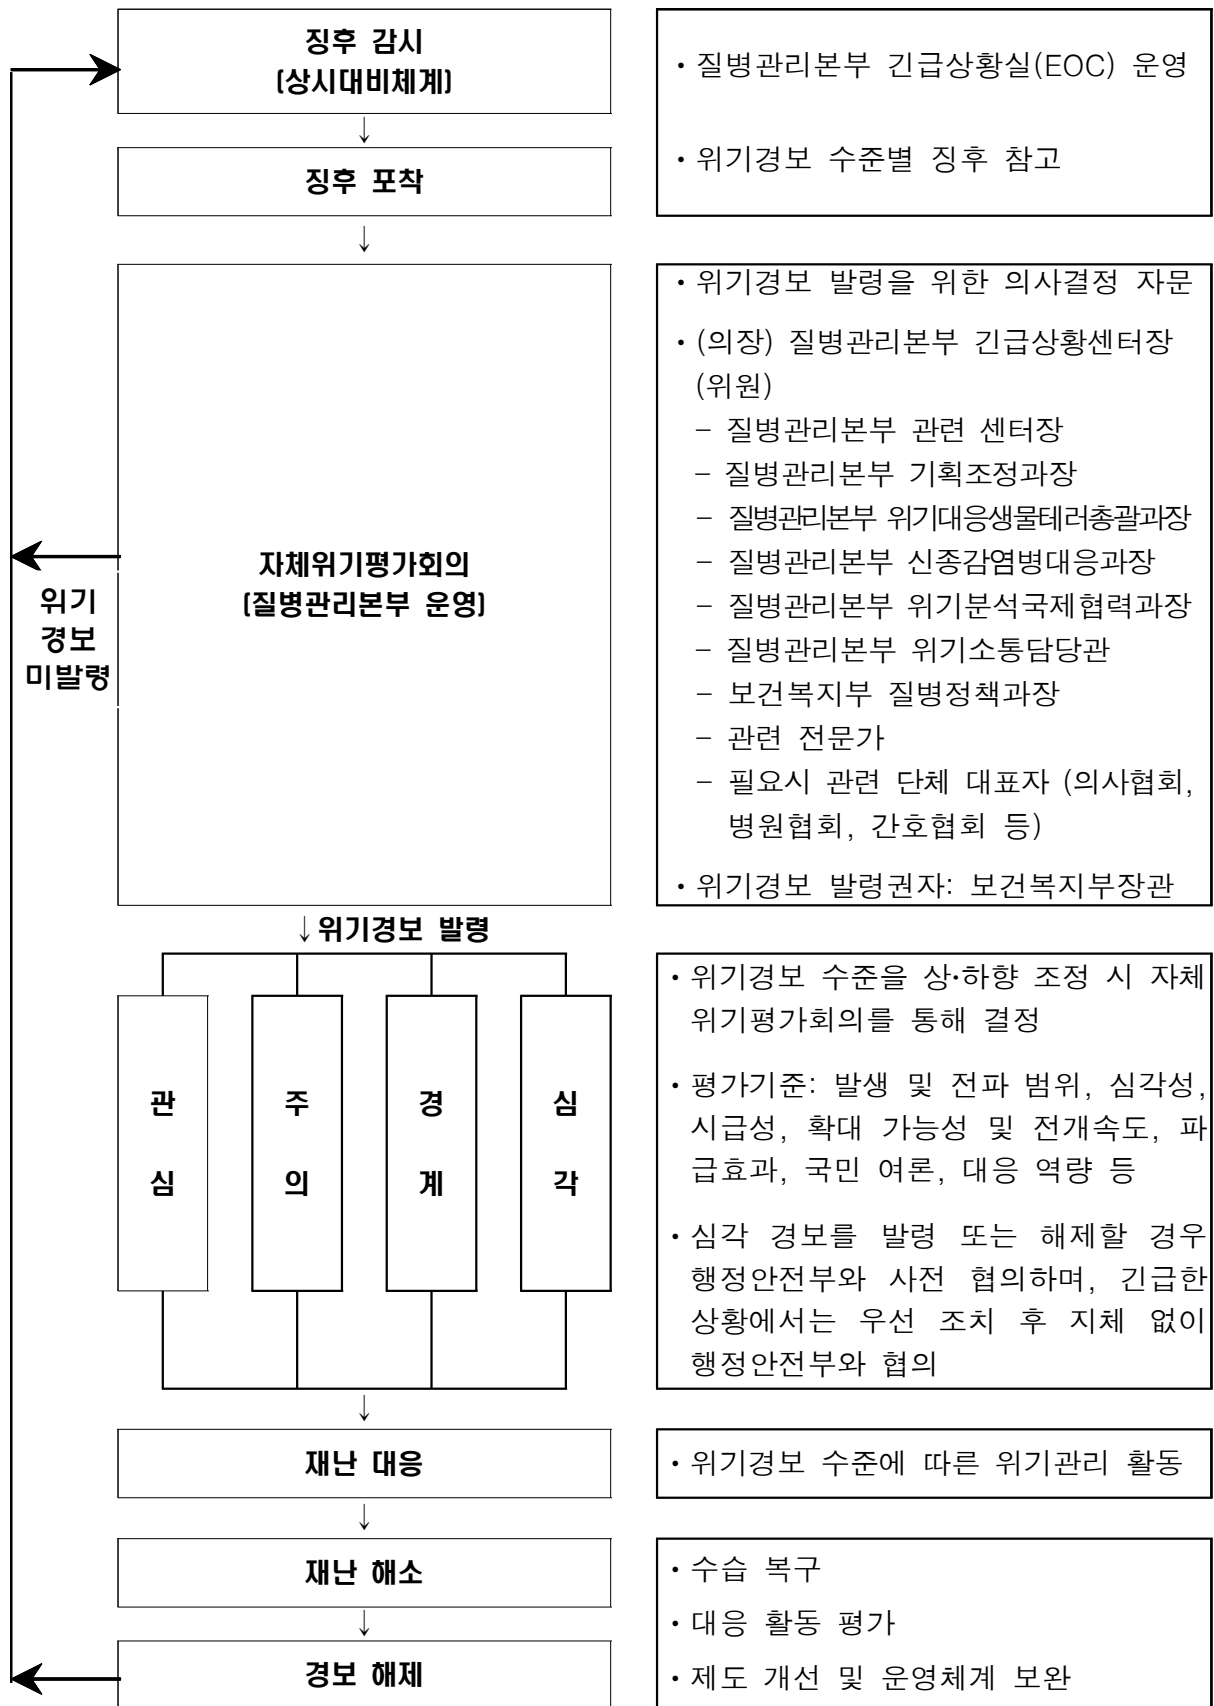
징후 감시
(상시대비체계)

• 질병관리본부 긴급상황실(EOC) 운영

• 위기경보 수준별 징후 참고

↓

징후 포착

↓

자체위기평가회의
(질병관리본부 운영)

• 위기경보 발령을 위한 의사결정 자문

• (의장) 질병관리본부 긴급상황센터장
(위원)
– 질병관리본부 관련 센터장
– 질병관리본부 기획조정과장
– 질병관리본부 위기대응생물테러총괄과장
– 질병관리본부 신종감염병대응과장
– 질병관리본부 위기분석국제협력과장
– 질병관리본부 위기소통담당관
– 보건복지부 질병정책과장
– 관련 전문가
– 필요시 관련 단체 대표자 (의사협회, 병원협회, 간호협회 등)

• 위기경보 발령권자: 보건복지부장관

위기
경보
미발령

↓위기경보 발령

관
심

주
의

경
계

심
각

• 위기경보 수준을 상•하향 조정 시 자체위기평가회의를 통해 결정

• 평가기준: 발생 및 전파 범위, 심각성, 시급성, 확대 가능성 및 전개속도, 파급효과, 국민 여론, 대응 역량 등

• 심각 경보를 발령 또는 해제할 경우 행정안전부와 사전 협의하며, 긴급한 상황에서는 우선 조치 후 지체 없이 행정안전부와 협의

↓

재난 대응

• 위기경보 수준에 따른 위기관리 활동

↓

재난 해소

↓

경보 해제

• 수습 복구

• 대응 활동 평가

• 제도 개선 및 운영체계 보완